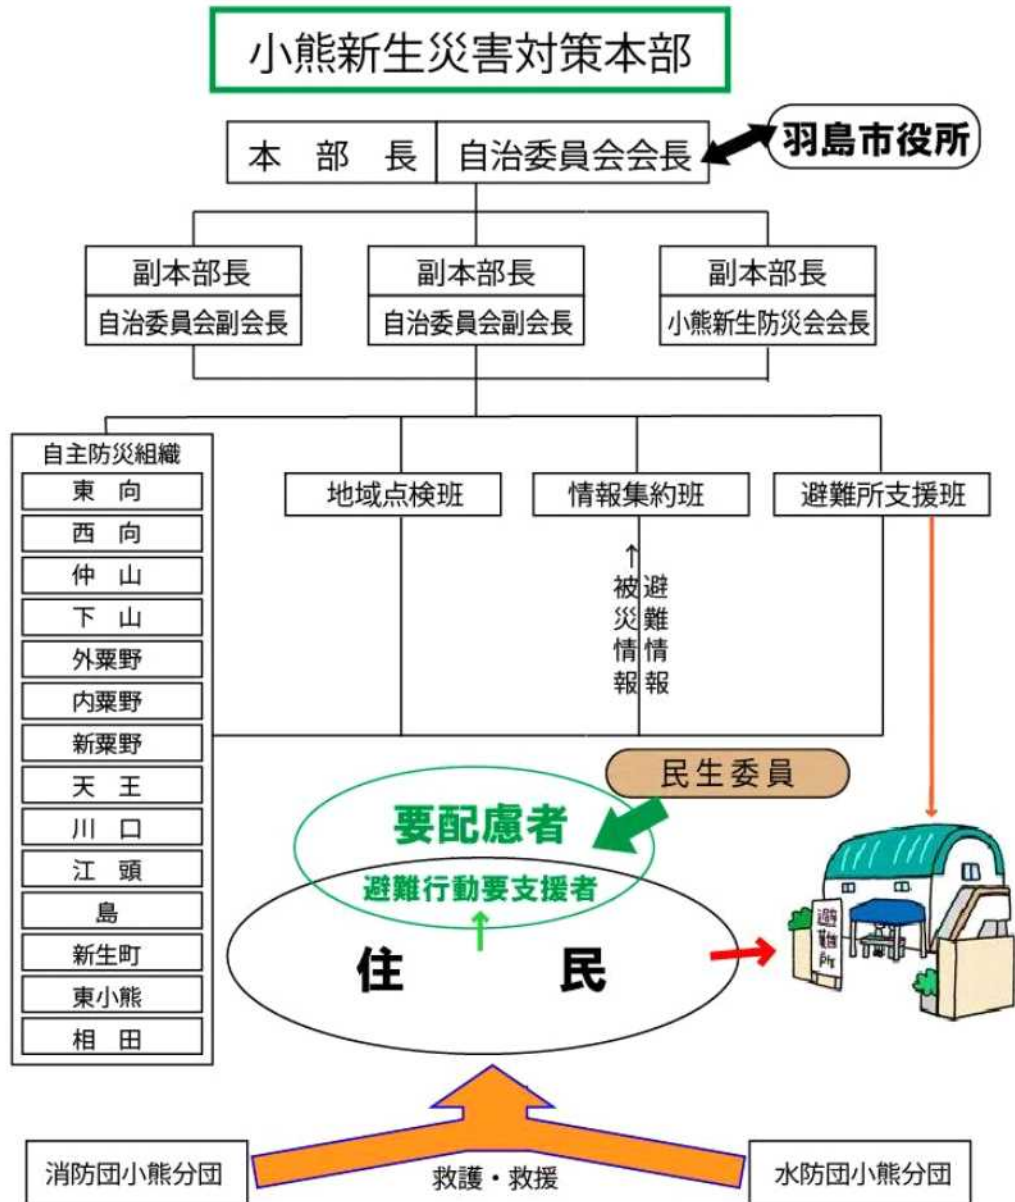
小熊新生災害対策本部

| 本　部　長 | 自治委員会会長 |
|---|---|

羽島市役所

| 副本部長 | 副本部長 | 副本部長 |
|---|---|---|
| 自治委員会副会長 | 自治委員会副会長 | 小熊新生防災会会長 |

| 自主防災組織 |
|---|
| 東　向 |
| 西　向 |
| 仲　山 |
| 下　山 |
| 外粟野 |
| 内粟野 |
| 新粟野 |
| 天　王 |
| 川　口 |
| 江　頭 |
| 島 |
| 新生町 |
| 東小熊 |
| 相　田 |

地域点検班

情報集約班

避難所支援班

被災情報

避難情報

民生委員

要配慮者

避難行動要支援者

住　民

避難所

消防団小熊分団

救護・救援

水防団小熊分団